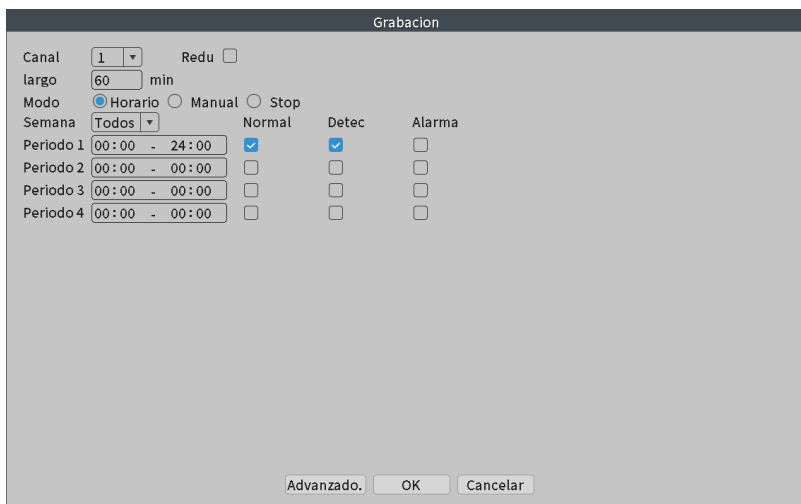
Grabacion

Canal 1 ▾ Redu

largo 60 min

Modo Horario Manual Stop

| Semana | Todos ▾ | Normal | Detec | Alarma |
|---|---|---|---|---|
| Periodo 1 | 00:00 - 24:00 | ☑ | ☑ | ☐ |
| Periodo 2 | 00:00 - 00:00 | ☐ | ☐ | ☐ |
| Periodo 3 | 00:00 - 00:00 | ☐ | ☐ | ☐ |
| Periodo 4 | 00:00 - 00:00 | ☐ | ☐ | ☐ |

Advanzado. OK Cancelar